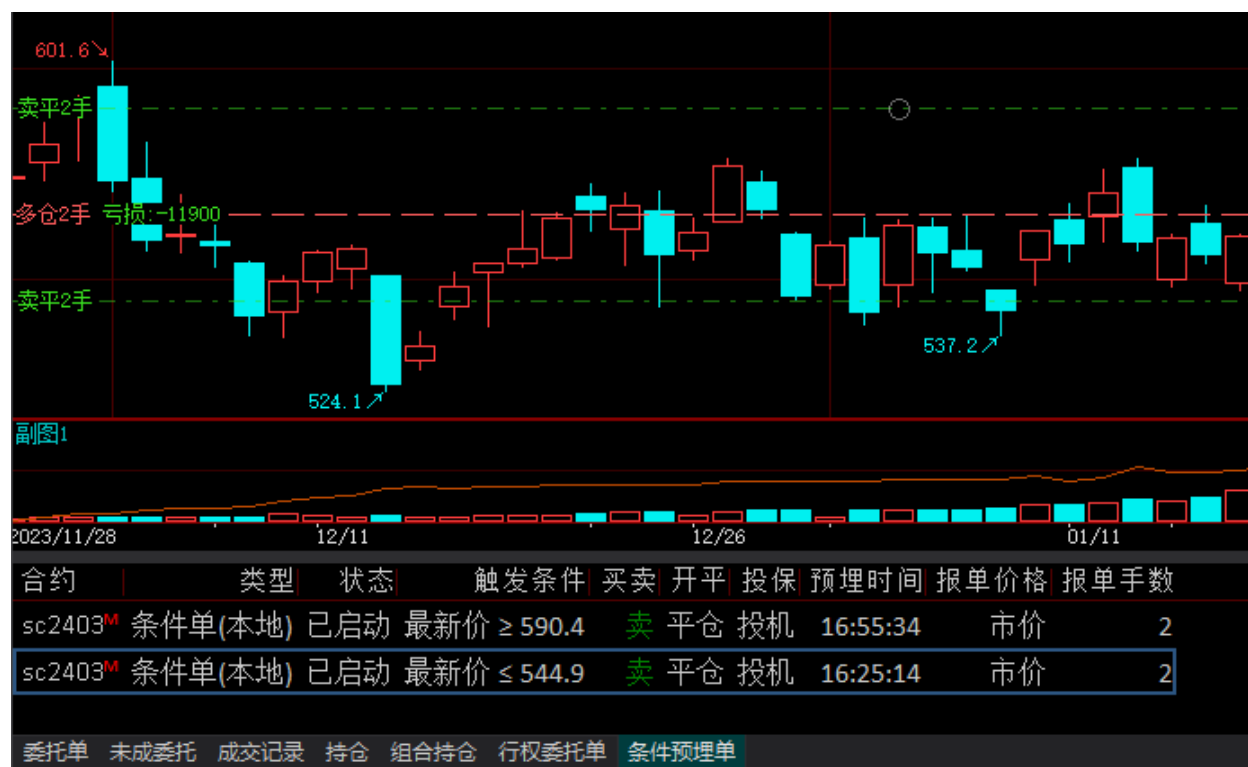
601.6↘
卖平2手
多仓2手 亏损:-11900
卖平2手
537.2↗
524.1↗
副图1
2023/11/28
12/11
12/26
01/11

| 合约 | 类型 | 状态 | 触发条件 | 买卖 | 开平 | 投保 | 预埋时间 | 报单价格 | 报单手数 |
|---|---|---|---|---|---|---|---|---|---|
| sc2403M | 条件单(本地) | 已启动 | 最新价 ≥ 590.4 | 卖 | 平仓 | 投机 | 16:55:34 | 市价 | 2 |
| sc2403M | 条件单(本地) | 已启动 | 最新价 ≤ 544.9 | 卖 | 平仓 | 投机 | 16:25:14 | 市价 | 2 |

委托单 未成委托 成交记录 持仓 组合持仓 行权委托单 条件预埋单